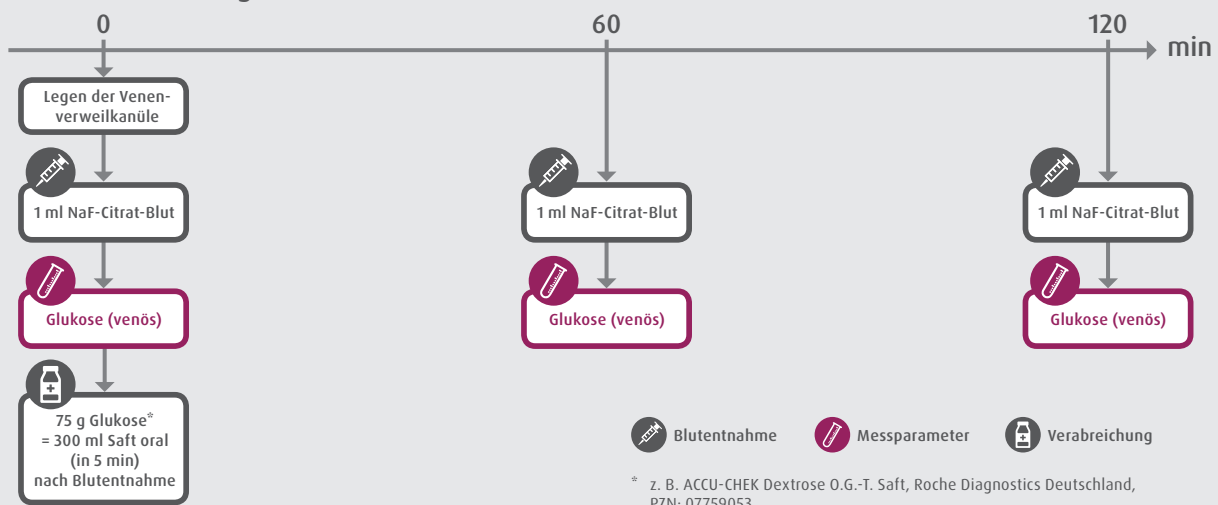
0

60

120

min

Legen der Venenverweilkanüle

1 ml NaF-Citrat-Blut

Glukose (venös)

75 g Glukose*
= 300 ml Saft oral
(in 5 min)
nach Blutentnahme

1 ml NaF-Citrat-Blut

Glukose (venös)

1 ml NaF-Citrat-Blut

Glukose (venös)

Blutentnahme Messparameter Verabreichung

* z. B. ACCU-CHEK Dextrose O.G.-T. Saft, Roche Diagnostics Deutschland, PZN: 07759053